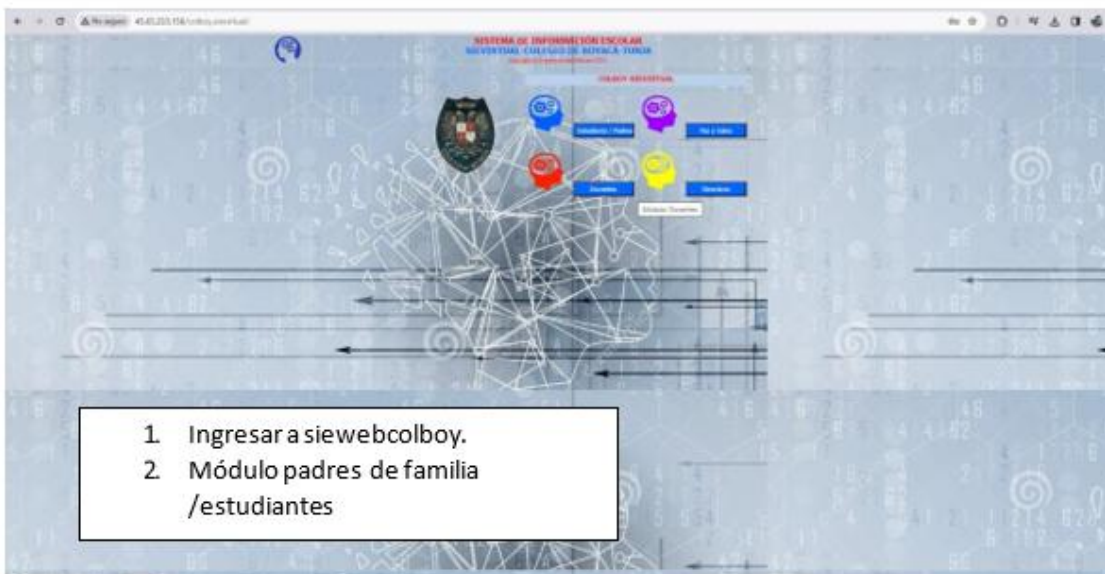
No seguro 45.65.203.156/colboy_siewebcol/

SISTEMA DE INFORMACIÓN ESCOLAR
SIEWEBTOOL COLEGIO DE BOYACÁ TUNJA
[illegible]

COLBOY SIEWEBTOOL

Estudiantes / Padres
Pie y Cabo
Docentes
Directivos
Módulo Docentes

1. Ingresar a siewebcolboy.
2. Módulo padres de familia /estudiantes